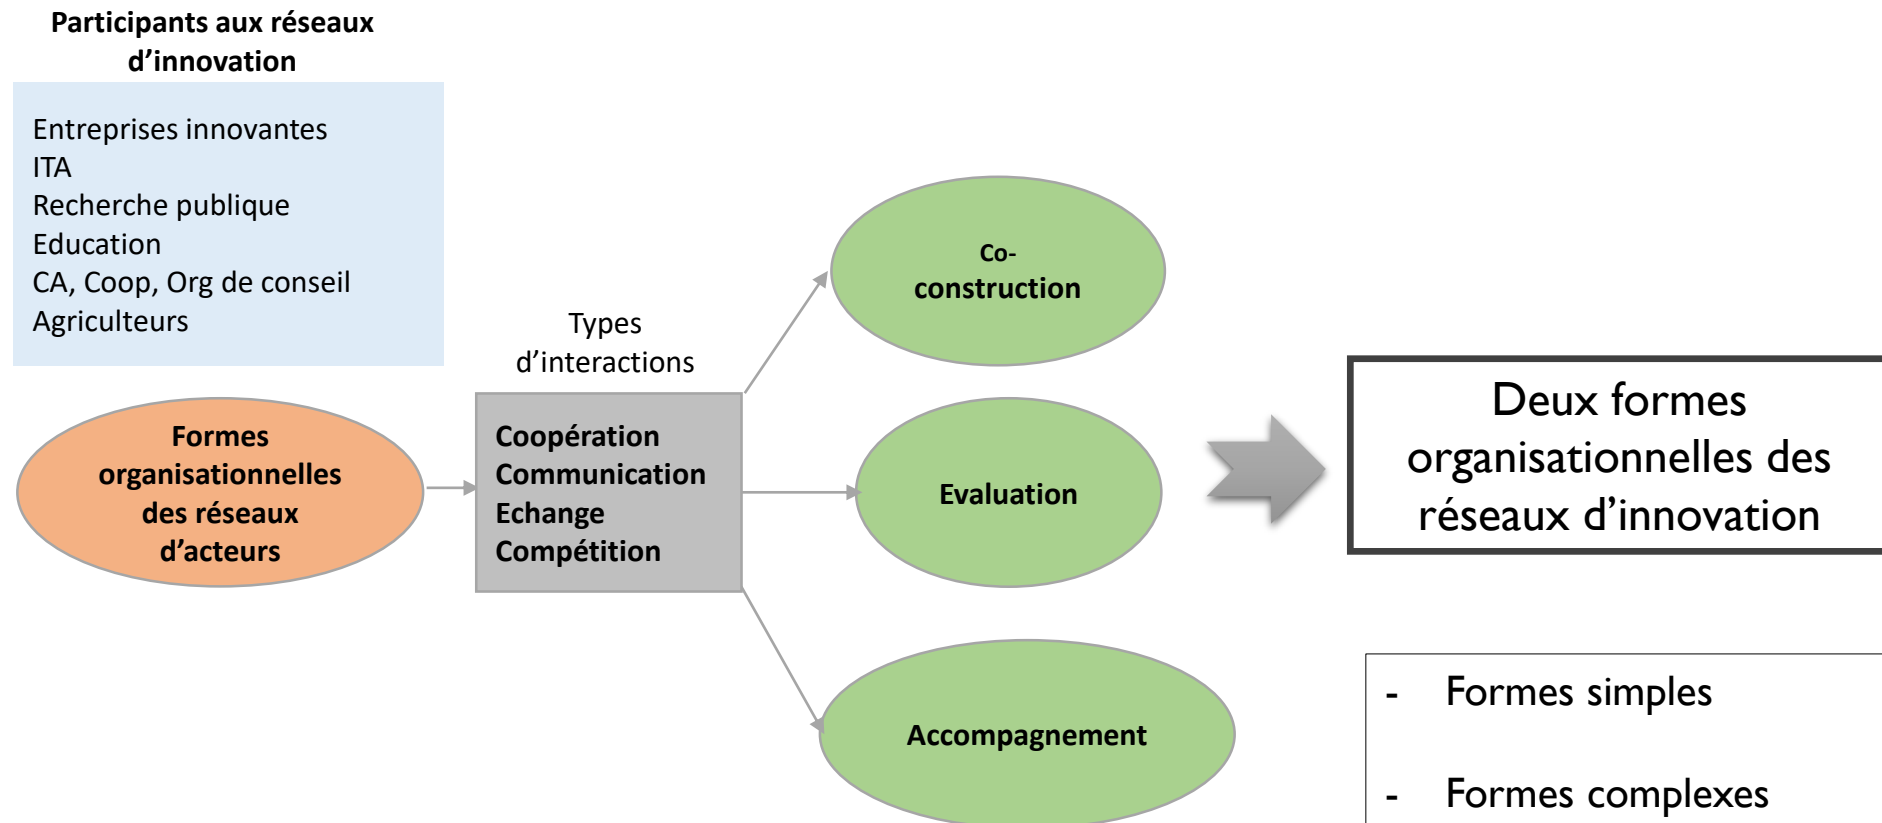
Participants aux réseaux d’innovation

Entreprises innovantes
ITA
Recherche publique
Education
CA, Coop, Org de conseil
Agriculteurs

Formes organisationnelles des réseaux d’acteurs

Types d’interactions

Coopération
Communication
Echange
Compétition

Co-construction

Evaluation

Accompagnement

Deux formes organisationnelles des réseaux d’innovation

- Formes simples

- Formes complexes